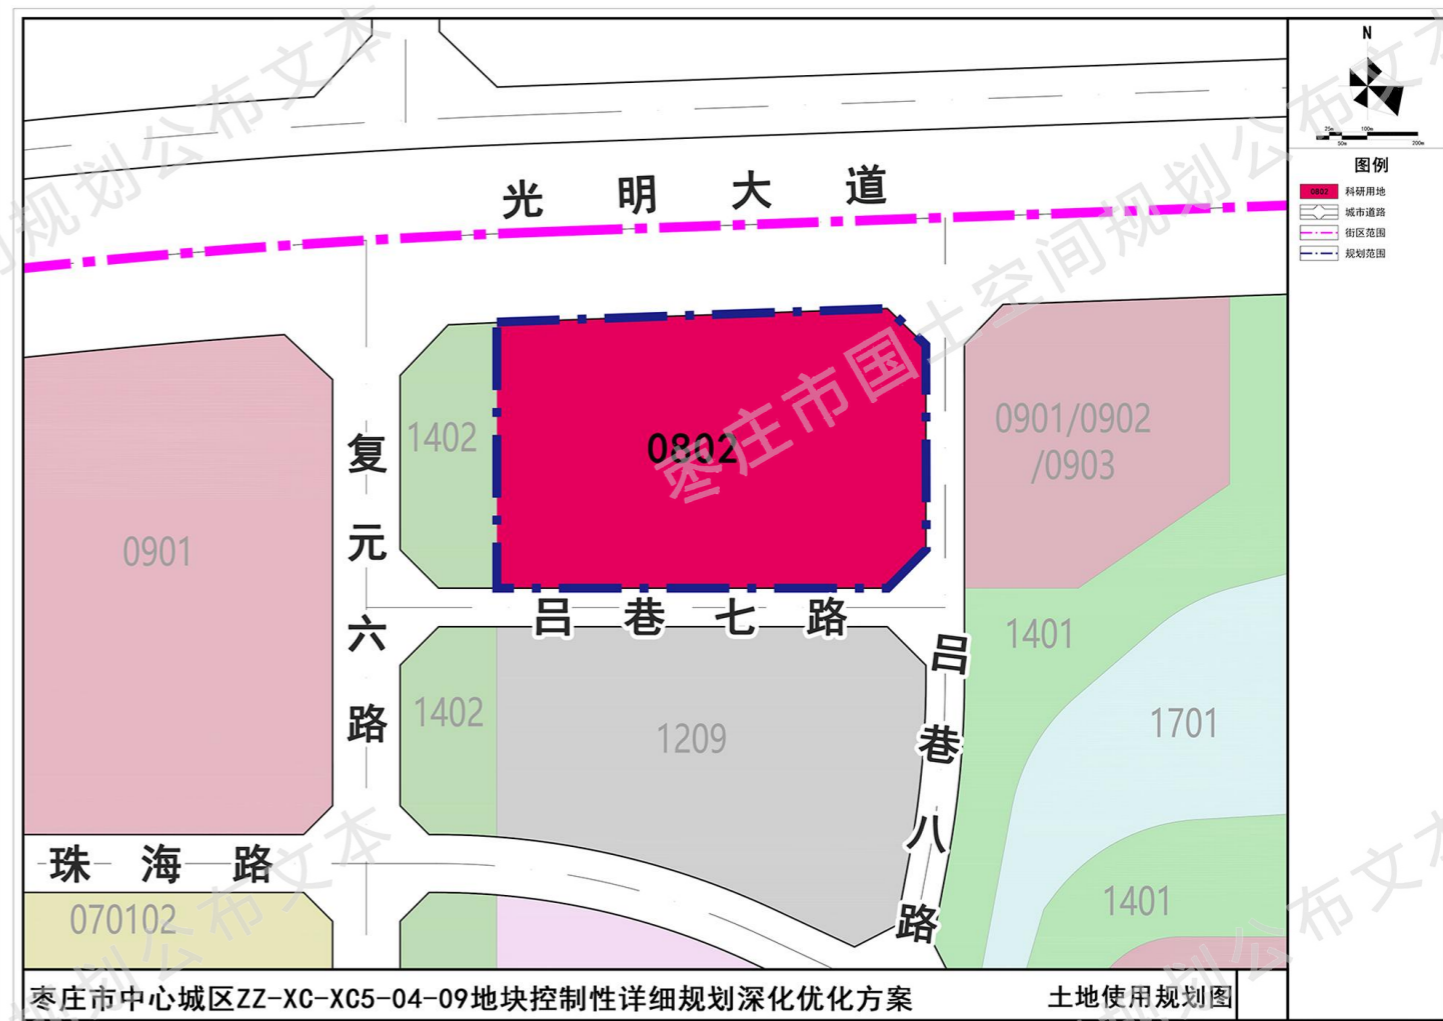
光 明 大 道

复 元 六 路

吕 巷 七 路

吕 巷 八 路

珠 海 路

0802

1402

1402

0901

0901/0902/0903

1401

1209

1701

1401

070102

N

25m 100m 50m 200m

图例

0802 科研用地

城市道路

街区范围

规划范围

枣庄市国土空间规划公布文本

枣庄市中心城区ZZ-XC-XC5-04-09地块控制性详细规划深化优化方案

土地使用规划图